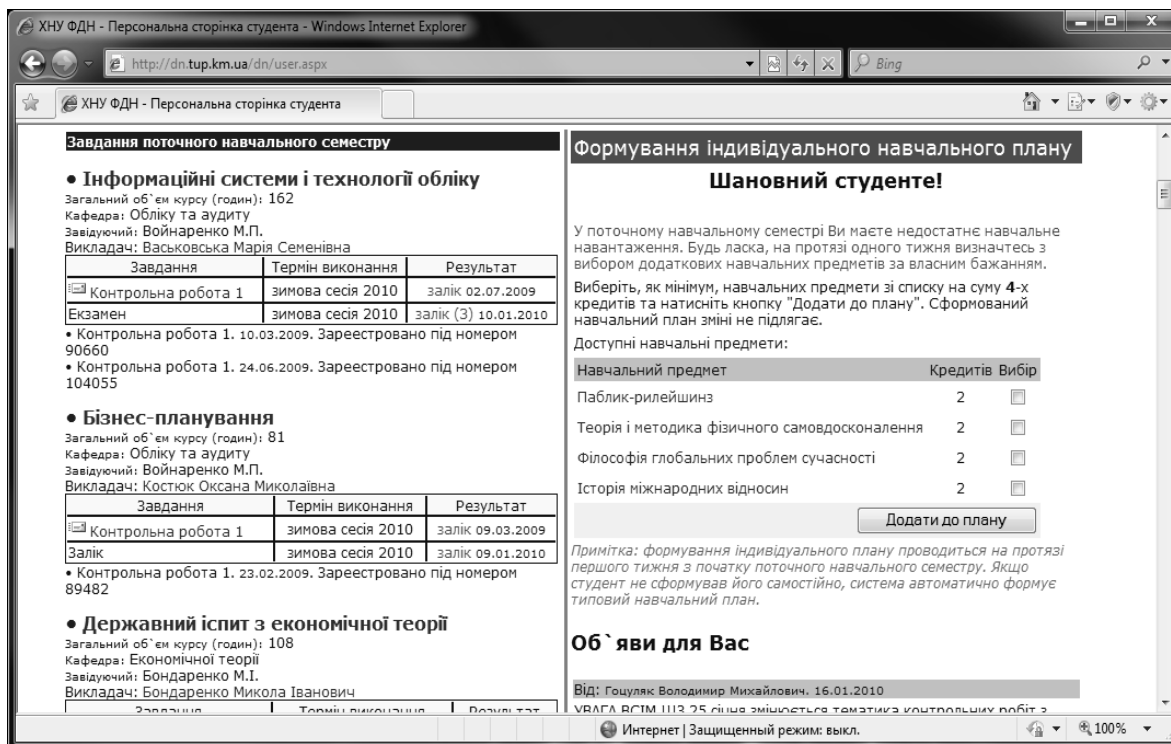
ХНУ ФДН - Персональна сторінка студента - Windows Internet Explorer

http://dn.tup.km.ua/dn/user.aspx

Bing

ХНУ ФДН - Персональна сторінка студента

Завдання поточного навчального семестру

• Інформаційні системи і технології обліку
Загальний об`єм курсу (годин): 162
Кафедра: Обліку та аудиту
Завідуючий: Войнаренко М.П.
Викладач: Васьковська Марія Семенівна

| Завдання | Термін виконання | Результат |
|---|---|---|
| Контрольна робота 1 | зимова сесія 2010 | залік 02.07.2009 |
| Екзамен | зимова сесія 2010 | залік (3) 10.01.2010 |

• Контрольна робота 1. 10.03.2009. Зареестровано під номером 90660
• Контрольна робота 1. 24.06.2009. Зареестровано під номером 104055

• Бізнес-планування
Загальний об`єм курсу (годин): 81
Кафедра: Обліку та аудиту
Завідуючий: Войнаренко М.П.
Викладач: Костюк Оксана Миколаївна

| Завдання | Термін виконання | Результат |
|---|---|---|
| Контрольна робота 1 | зимова сесія 2010 | залік 09.03.2009 |
| Залік | зимова сесія 2010 | залік 09.01.2010 |

• Контрольна робота 1. 23.02.2009. Зареестровано під номером 89482

• Державний іспит з економічної теорії
Загальний об`єм курсу (годин): 108
Кафедра: Економічної теорії
Завідуючий: Бондаренко М.І.
Викладач: Бондаренко Микола Іванович

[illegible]

Формування індивідуального навчального плану

Шановний студенте!

У поточному навчальному семестрі Ви маєте недостатнє навчальне навантаження. Будь ласка, на протязі одного тижня визначтесь з вибором додаткових навчальних предметів за власним бажанням.

Виберіть, як мінімум, навчальних предмети зі списку на суму 4-х кредитів та натисніть кнопку "Додати до плану". Сформований навчальний план зміні не підлягає.

Доступні навчальні предмети:

| Навчальний предмет | Кредитів | Вибір |
|---|---|---|
| Паблик-рилейшинз | 2 | |
| Теорія і методика фізичного самовдосконалення | 2 | |
| Філософія глобальних проблем сучасності | 2 | |
| Історія міжнародних відносин | 2 | |

Додати до плану

Примітка: формування індивідуального плану проводиться на протязі першого тижня з початку поточного навчального семестру. Якщо студент не сформував його самостійно, система автоматично формує типовий навчальний план.

Об`яви для Вас

Від: Гоцуляк Володимир Михайлович. 16.01.2010
УВАГА ВСІМ ШЗ 25 січня змінюється тематика контрольних робіт з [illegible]

Интернет | Защищенный режим: выкл.
100%